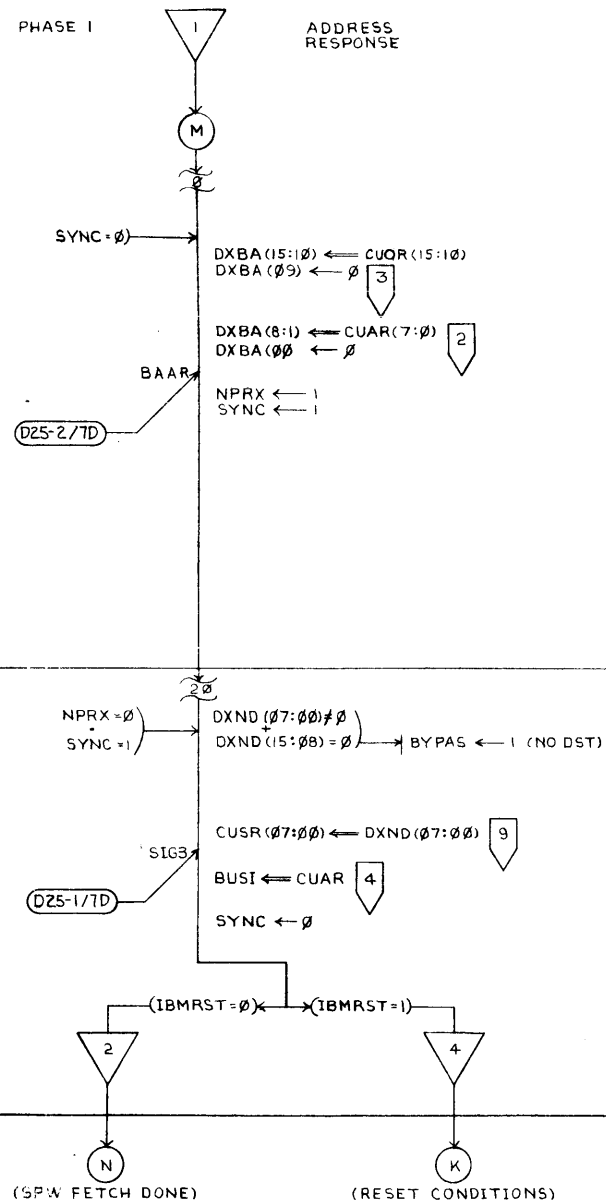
PHASE I

1

ADDRESS RESPONSE

M

Ø

SYNC = Ø

DXBA (15:1Ø) ⟸ CUOR (15:1Ø)
DXBA (Ø9) ⟵ Ø

3

DXBA (8:1) ⟸ CUAR (7:Ø)
DXBA (ØØ ⟵ Ø

2

BAAR

NPRX ⟵ 1
SYNC ⟵ 1

D25-2/7D

2Ø

NPRX = Ø
SYNC = 1

DXND (Ø7:ØØ) ≠ Ø
DXND (15:Ø8) = Ø

BYPAS ⟵ 1 (NO DST)

CUSR (Ø7:ØØ) ⟸ DXND (Ø7:ØØ)

9

SIG3

BUSI ⟸ CUAR

4

D25-1/7D

SYNC ⟵ Ø

(IBMRST = Ø)

(IBMRST = 1)

2

4

N

K

(SPW FETCH DONE)

(RESET CONDITIONS)